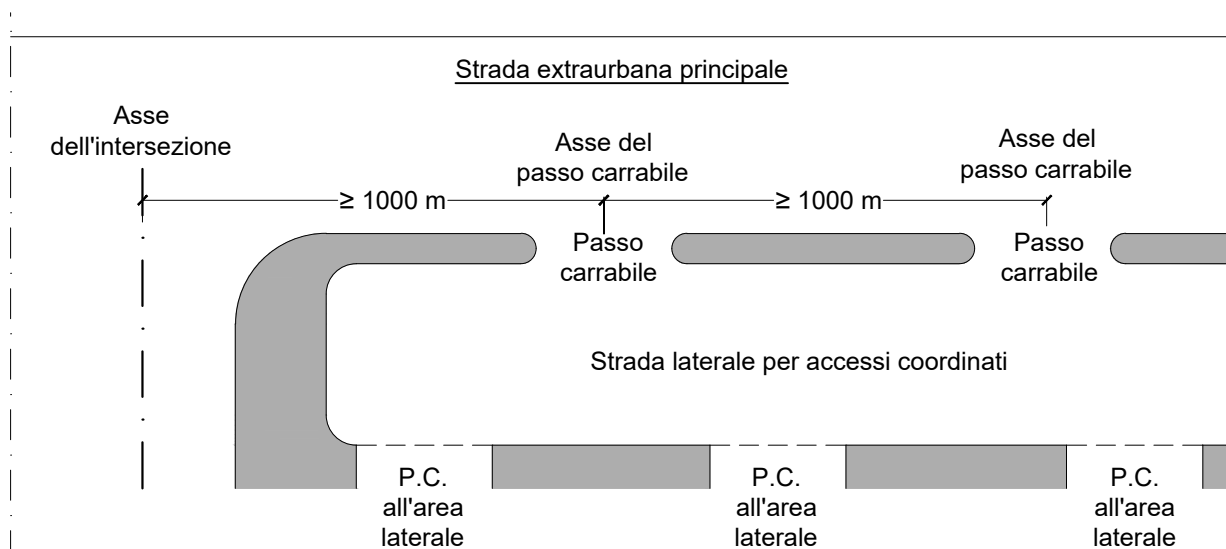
Strada extraurbana principale

Asse dell'intersezione

Asse del passo carrabile

Asse del passo carrabile

≥ 1000 m

≥ 1000 m

Passo carrabile

Passo carrabile

Strada laterale per accessi coordinati

P.C. all'area laterale

P.C. all'area laterale

P.C. all'area laterale